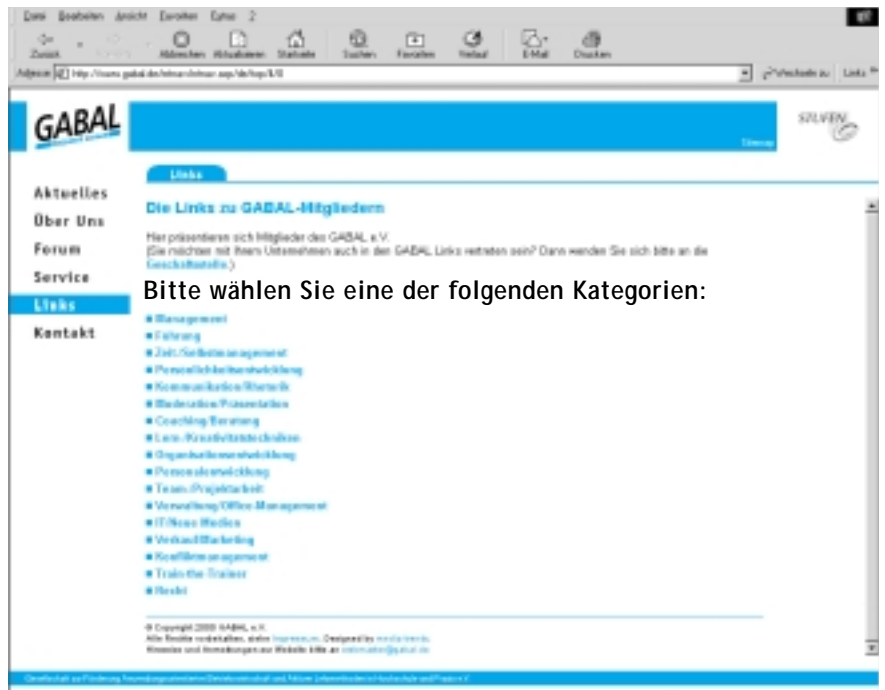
Datei Bearbeiten Ansicht Favoriten Extras ?

Zurück Abbrechen Aktualisieren Startseite Suchen Favoriten Verlauf E-Mail Drucken

Adresse http://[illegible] Wechseln zu Links

GABAL

SILVEN

Sitemap

Aktuelles
Über Uns
Forum
Service
Links
Kontakt

Links

Die Links zu GABAL-Mitgliedern

Hier präsentieren sich Mitglieder des GABAL e.V.
(Sie möchten mit Ihrem Unternehmen auch in den GABAL Links vertreten sein? Dann wenden Sie sich bitte an die Geschäftsstelle.)

Bitte wählen Sie eine der folgenden Kategorien:

■ Management
■ Führung
■ Zeit-/Selbstmanagement
■ Persönlichkeitsentwicklung
■ Kommunikation/Rhetorik
■ Moderation/Präsentation
■ Coaching/Beratung
■ Lern-/Kreativitätstechniken
■ Organisationsentwicklung
■ Personalentwicklung
■ Team-/Projektarbeit
■ Verwaltung/Office-Management
■ IT/Neue Medien
■ Verkauf/Marketing
■ Konfliktmanagement
■ Train-the-Trainer
■ Recht

© Copyright 2000 GABAL e.V.
Alle Rechte vorbehalten, siehe Impressum. Designed by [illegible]
Hinweise und Anmerkungen zur Website bitte an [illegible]@gabal.de

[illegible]